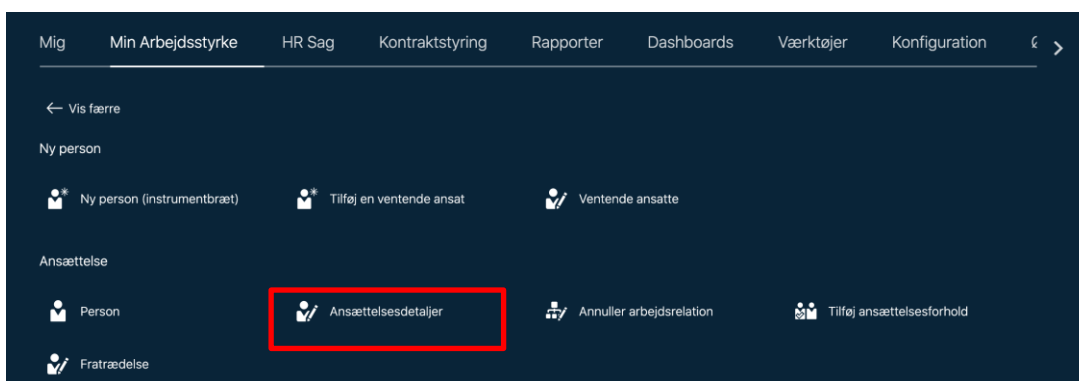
Mig Min Arbejdsstyrke HR Sag Kontraktstyring Rapporter Dashboards Værktøjer Konfiguration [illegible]

← Vis færre

Ny person

Ny person (instrumentbræt)

Tilføj en ventende ansat

Ventende ansatte

Ansættelse

Person

Ansættelsesdetaljer

Annuller arbejdsrelation

Tilføj ansættelsesforhold

Fratrædelse